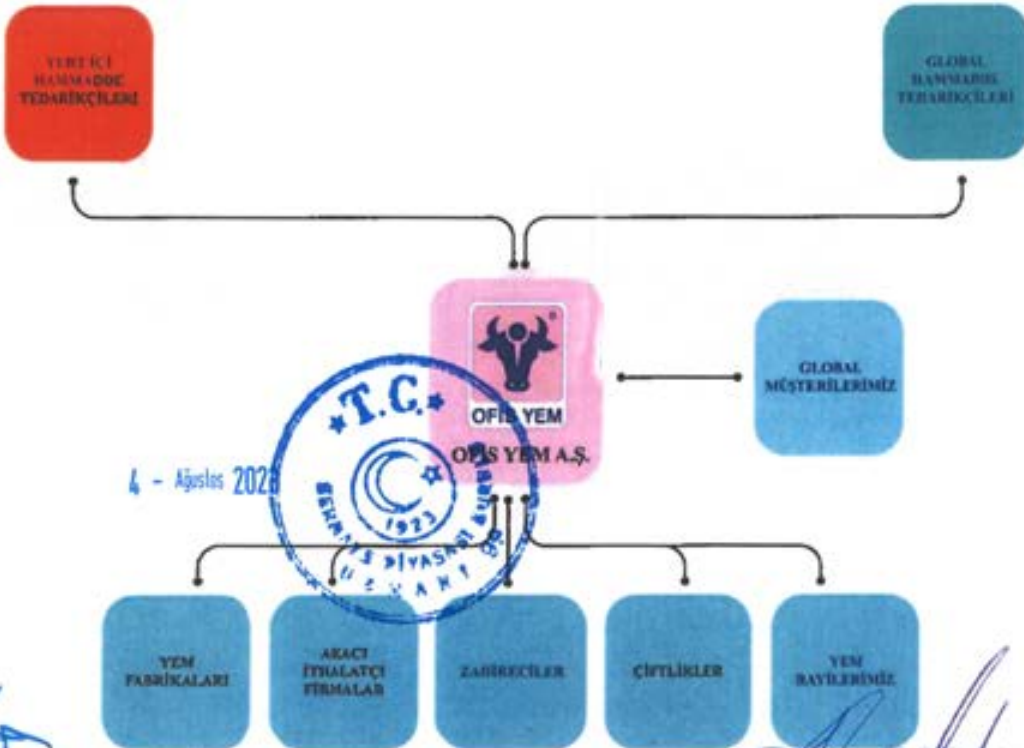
YERLİ İÇİ HAMMADDE TEDARİKÇİLERİ

GLOBAL HAMMADDE TEDARİKÇİLERİ

OFİS YEM

OFİS YEM A.Ş.

GLOBAL MÜŞTERİLERİMİZ

4 - Ağustos 202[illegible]

T.C.
1923
SERMAYE PİYASASI KURULU UZMANI

YEM FABRİKALARI

ARACI İTHALATÇI FİRMALAR

ZAHİRECİLER

ÇİFTLİKLER

YEM BAYİLERİMİZ